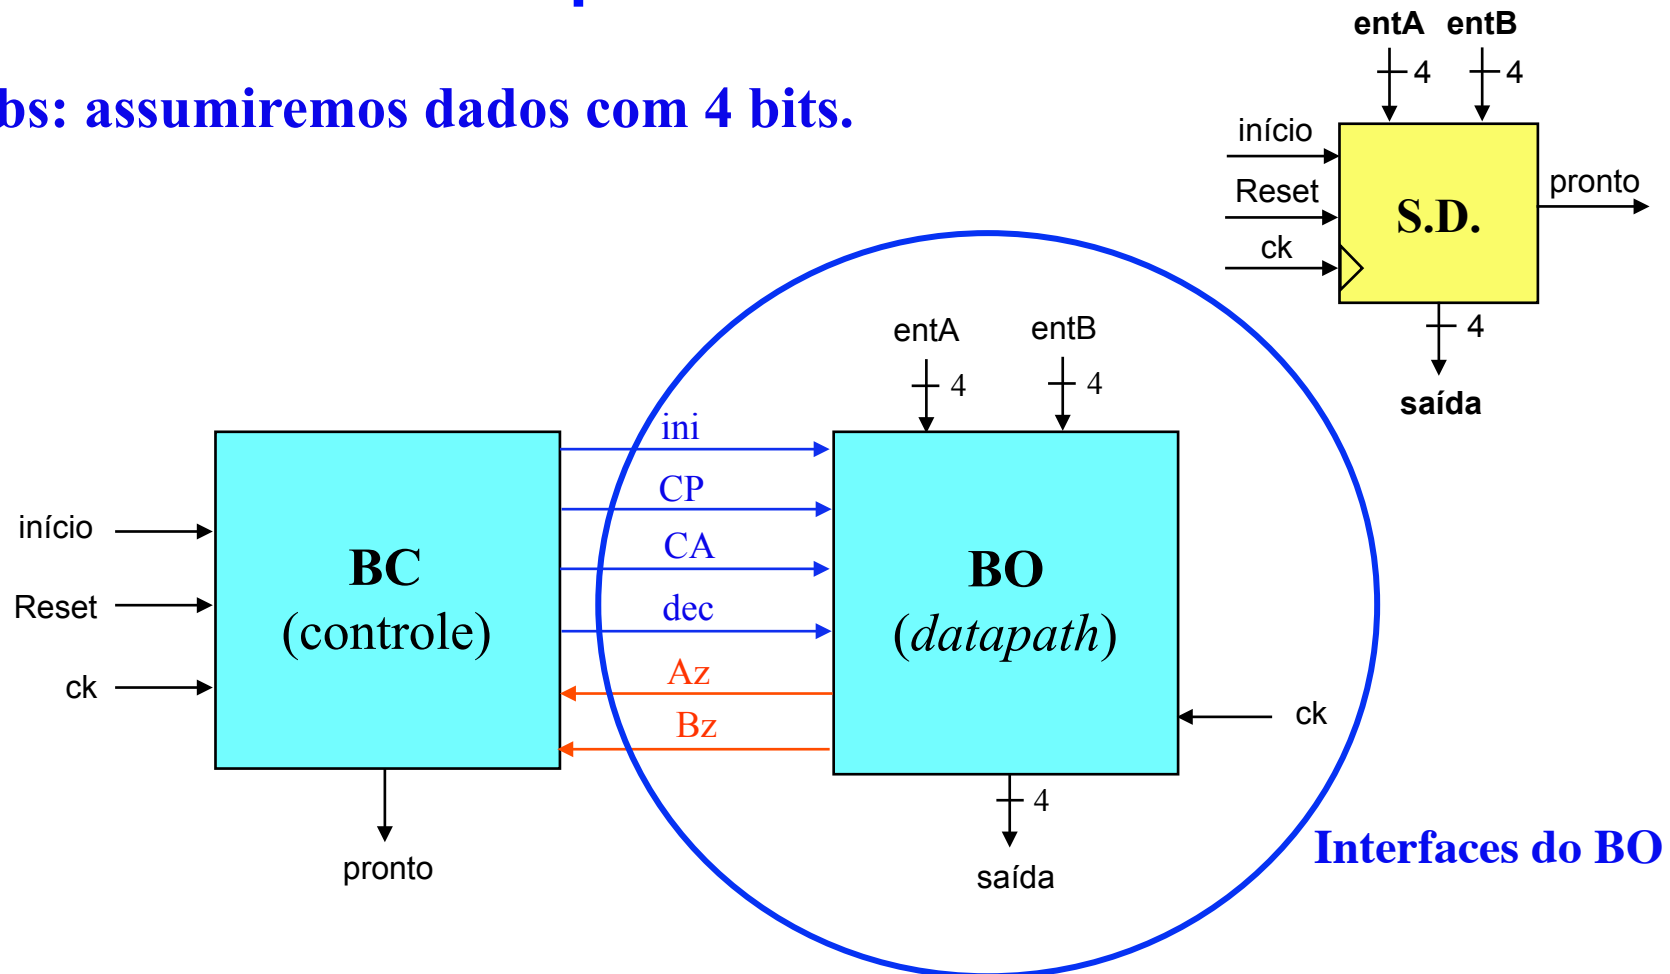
bs: assumiremos dados com 4 bits.

entA entB
4 4
início
Reset
ck
S.D.
pronto
4
saída

entA entB
4 4
ini
CP
CA
dec
Az
Bz
início
Reset
ck
BC
(controle)
BO
(*datapath*)
ck
4
pronto
saída
Interfaces do BO